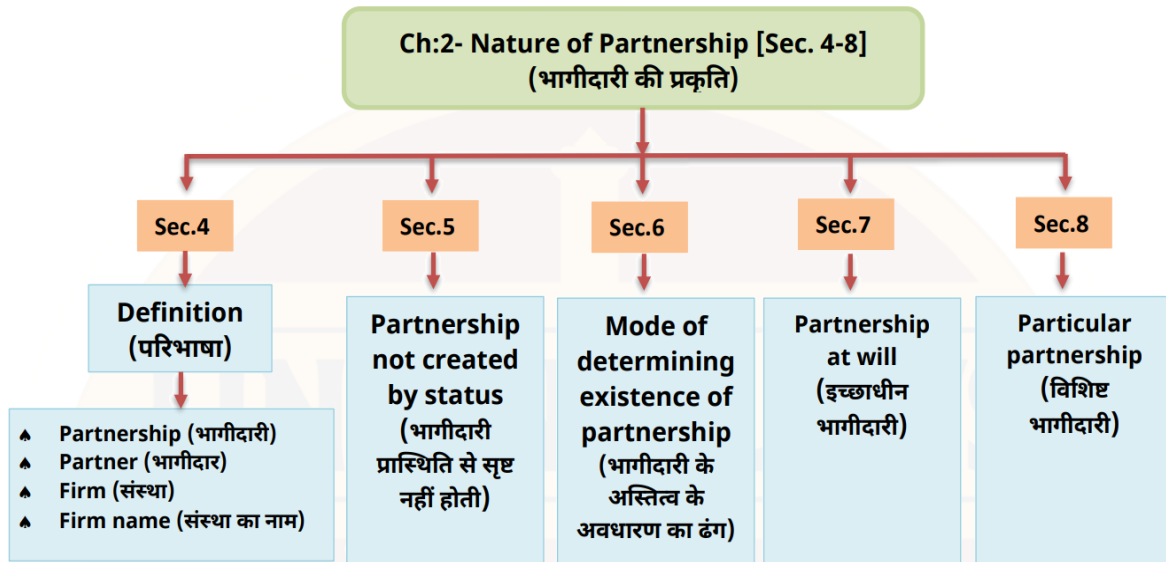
Ch:2- Nature of Partnership [Sec. 4-8]
(भागीदारी की प्रकृति)

Sec.4

Definition (परिभाषा)

♠ Partnership (भागीदारी)
♠ Partner (भागीदार)
♠ Firm (संस्था)
♠ Firm name (संस्था का नाम)

Sec.5

Partnership not created by status (भागीदारी प्रास्थिति से सृष्ट नहीं होती)

Sec.6

Mode of determining existence of partnership (भागीदारी के अस्तित्व के अवधारण का ढंग)

Sec.7

Partnership at will (इच्छाधीन भागीदारी)

Sec.8

Particular partnership (विशिष्ट भागीदारी)